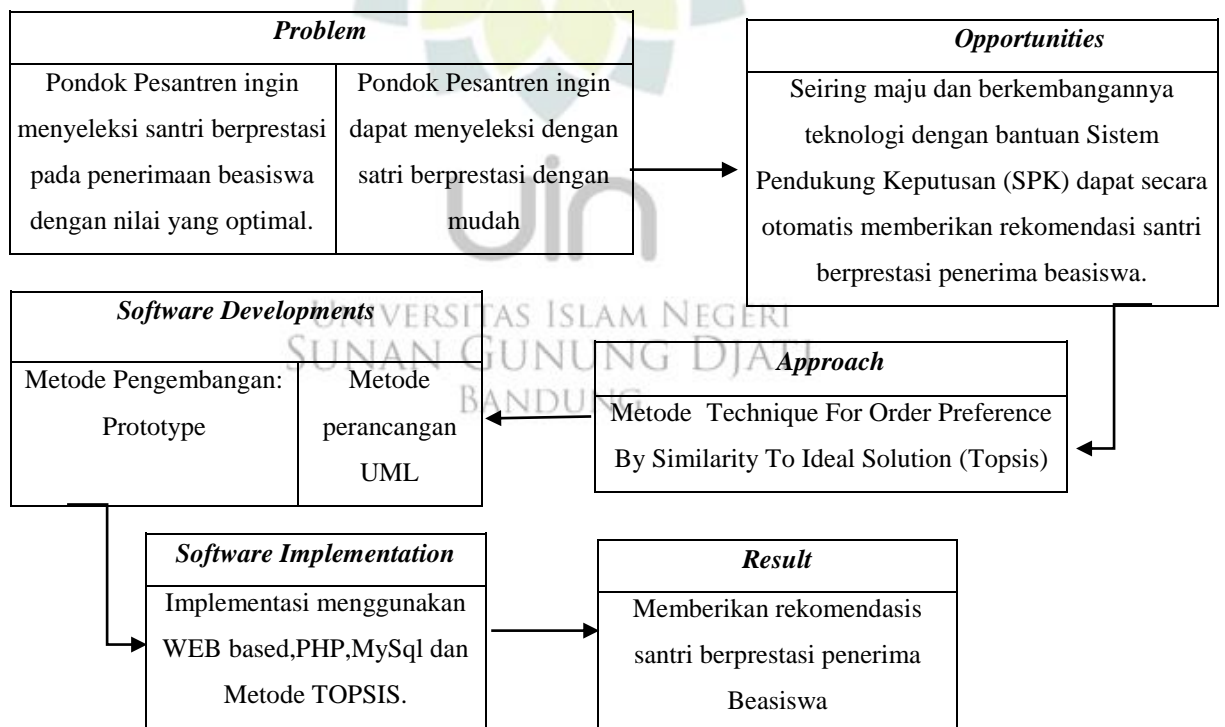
Problem

Pondok Pesantren ingin menyeleksi santri berprestasi pada penerimaan beasiswa dengan nilai yang optimal.

Pondok Pesantren ingin dapat menyeleksi dengan satri berprestasi dengan mudah

Opportunities

Seiring maju dan berkembangannya teknologi dengan bantuan Sistem Pendukung Keputusan (SPK) dapat secara otomatis memberikan rekomendasi santri berprestasi penerima beasiswa.

UNIVERSITAS ISLAM NEGERI SUNAN GUNUNG DJATI BANDUNG

Software Developments

Metode Pengembangan: Prototype

Metode perancangan UML

Approach

Metode Technique For Order Preference By Similarity To Ideal Solution (Topsis)

Software Implementation

Implementasi menggunakan WEB based,PHP,MySql dan Metode TOPSIS.

Result

Memberikan rekomendasis santri berprestasi penerima Beasiswa